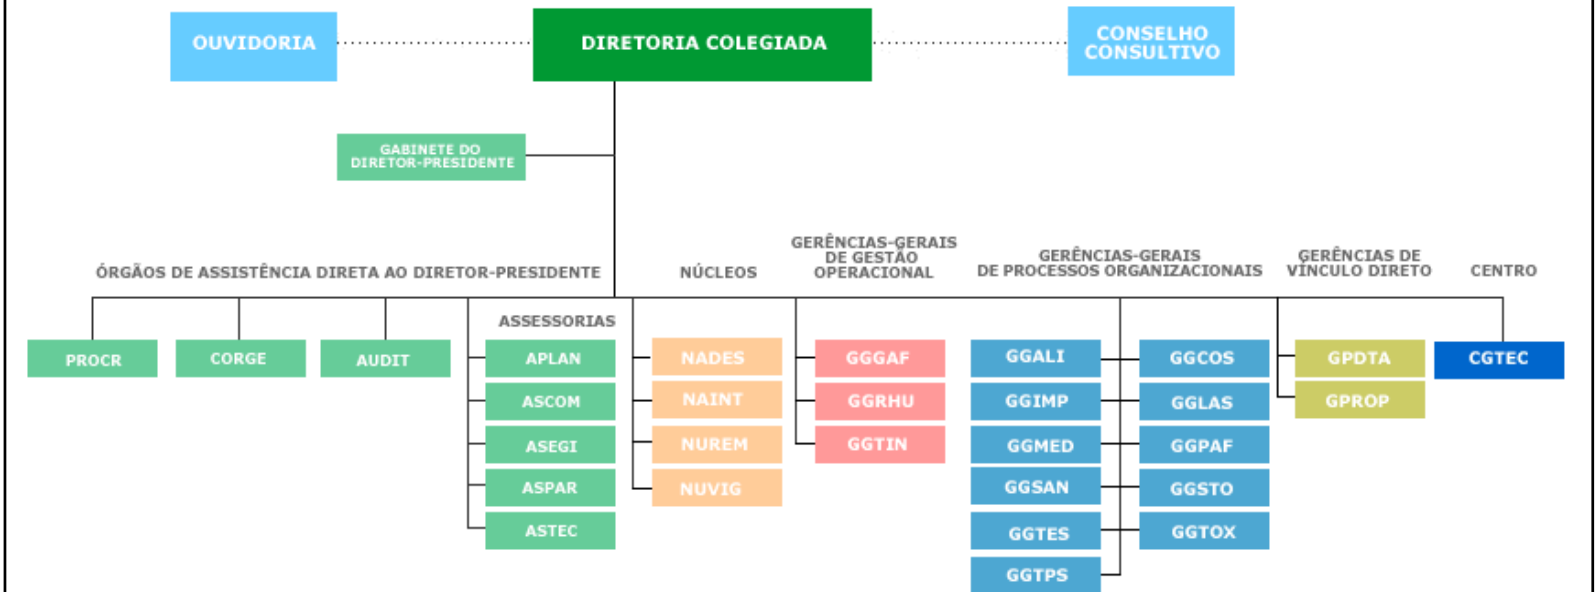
OUVIDORIA

DIRETORIA COLEGIADA

CONSELHO CONSULTIVO

GABINETE DO DIRETOR-PRESIDENTE

ÓRGÃOS DE ASSISTÊNCIA DIRETA AO DIRETOR-PRESIDENTE

PROCR

CORGE

AUDIT

ASSESSORIAS

APLAN

ASCOM

ASEGI

ASPAR

ASTEC

NÚCLEOS

NADES

NAINT

NUREM

NUVIG

GERÊNCIAS-GERAIS DE GESTÃO OPERACIONAL

GGGAF

GGRHU

GGTIN

GERÊNCIAS-GERAIS DE PROCESSOS ORGANIZACIONAIS

GGALI

GGIMP

GGMED

GGSAN

GGTES

GGTPS

GGCOS

GGLAS

GGPAF

GGSTO

GGTOX

GERÊNCIAS DE VÍNCULO DIRETO

GPDTA

GPROP

CENTRO

CGTEC